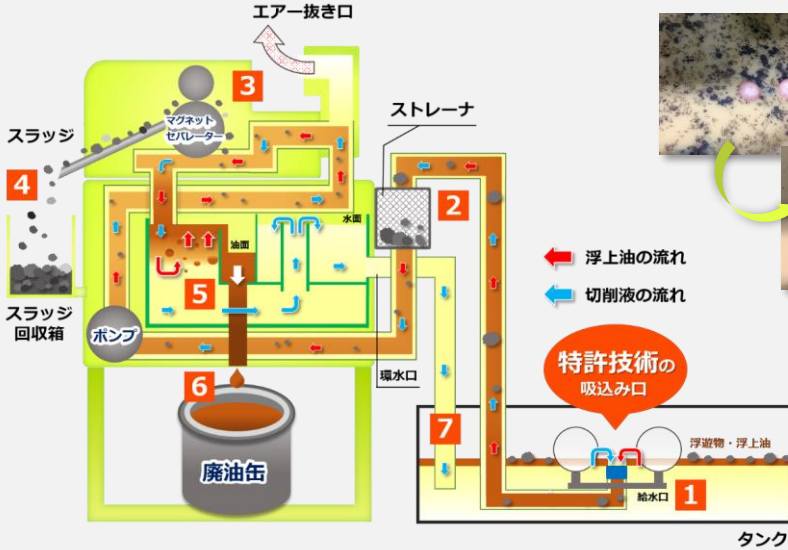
エアー抜き口

3

マグネット セパレーター

スラッジ

4

スラッジ 回収箱

ストレーナ

2

水面

油面

5

ポンプ

6

廃油缶

環水口

7

浮上油の流れ

切削液の流れ

特許技術の 吸込み口

浮遊物・浮上油

給水口

1

タンク